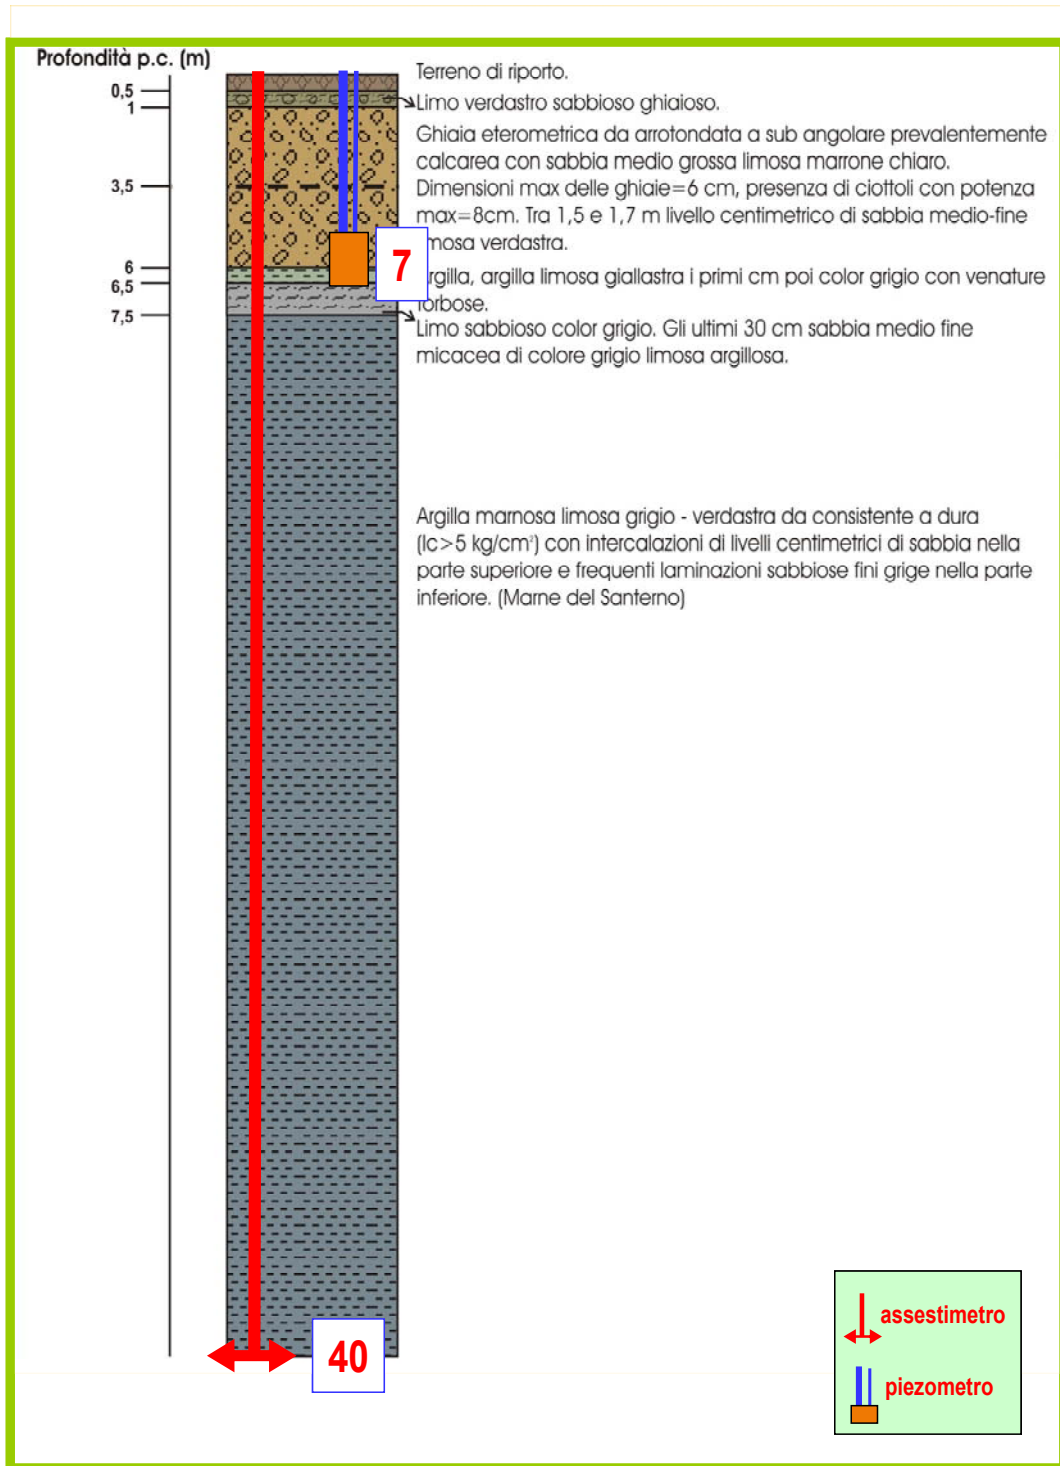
Profondità p.c. (m)

0,5
1
3,5
6
6,5
7,5

Terreno di riporto.

Limo verdastro sabbioso ghiaioso.

Ghiaia eterometrica da arrotondata a sub angolare prevalentemente calcarea con sabbia medio grossa limosa marrone chiaro. Dimensioni max delle ghiaie=6 cm, presenza di ciottoli con potenza max=8cm. Tra 1,5 e 1,7 m livello centimetrico di sabbia medio-fine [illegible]mosa verdastra.

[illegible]rgilla, argilla limosa giallastra i primi cm poi color grigio con venature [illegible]orbose.

Limo sabbioso color grigio. Gli ultimi 30 cm sabbia medio fine micacea di colore grigio limosa argillosa.

7

Argilla marnosa limosa grigio - verdastra da consistente a dura (lc>5 kg/cm²) con intercalazioni di livelli centimetrici di sabbia nella parte superiore e frequenti laminazioni sabbiose fini grige nella parte inferiore. (Marne del Santerno)

40

assestimetro

piezometro